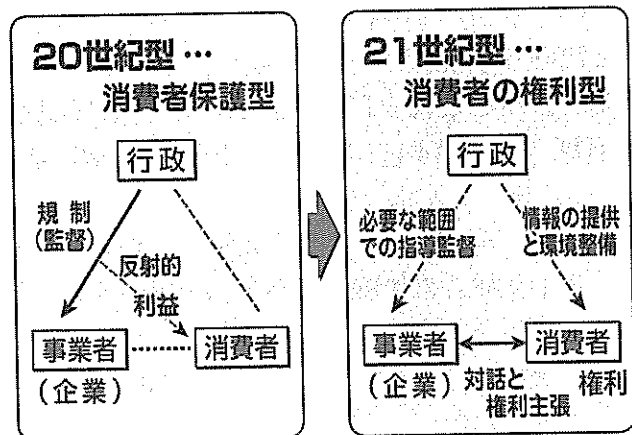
20世紀型…
消費者保護型

行政

規制
(監督)

反射的
利益

事業者
(企業)

消費者

21世紀型…
消費者の権利型

行政

必要な範囲
での指導監督

情報の提供
と環境整備

事業者
(企業)

消費者

対話と
権利主張

権利